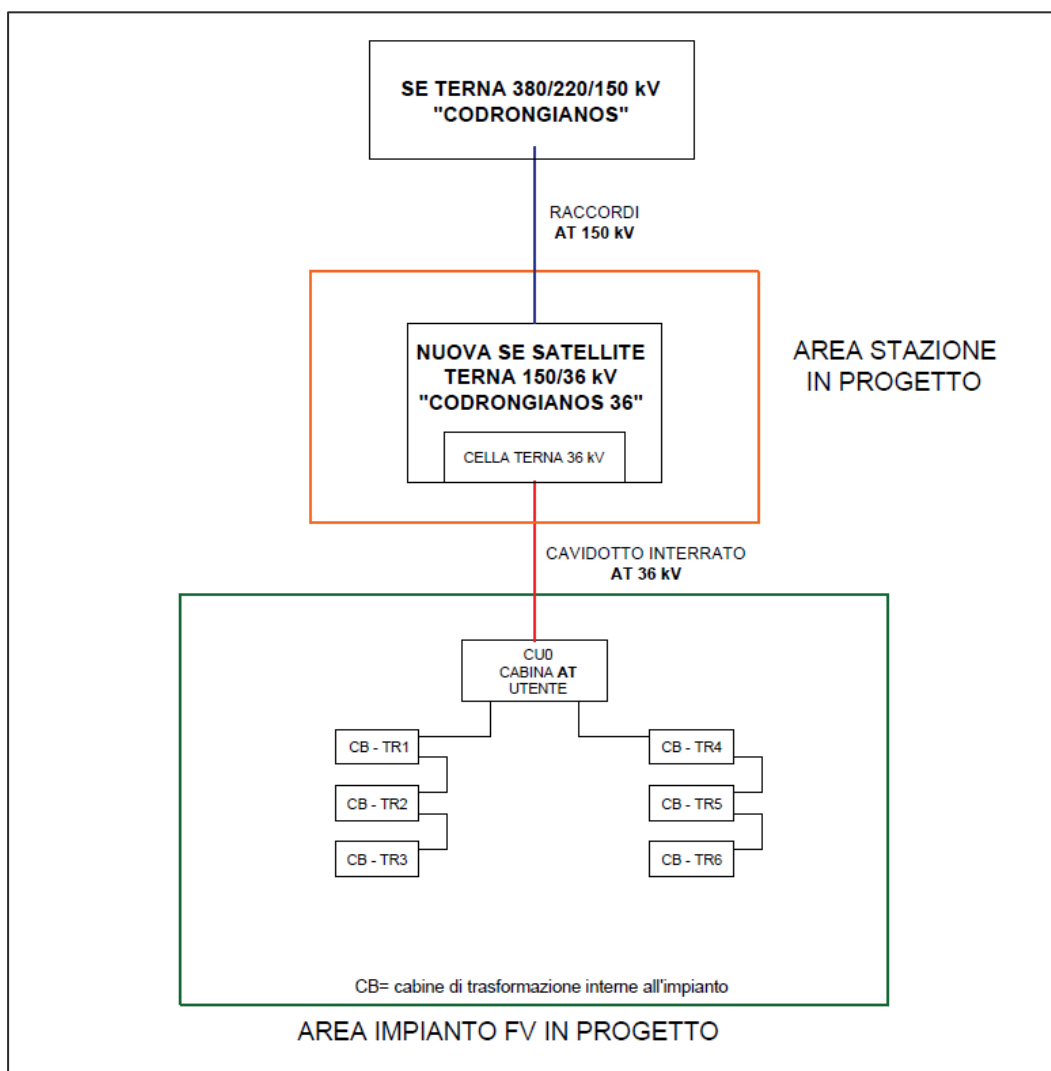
SE TERNA 380/220/150 kV
"CODRONGIANOS"

RACCORDI
AT 150 kV

NUOVA SE SATELLITE
TERNA 150/36 kV
"CODRONGIANOS 36"

CELLA TERNA 36 kV

AREA STAZIONE
IN PROGETTO

CAVIDOTTO INTERRATO
AT 36 kV

CU0
CABINA AT
UTENTE

CB - TR1

CB - TR2

CB - TR3

CB - TR4

CB - TR5

CB - TR6

CB= cabine di trasformazione interne all'impianto

AREA IMPIANTO FV IN PROGETTO